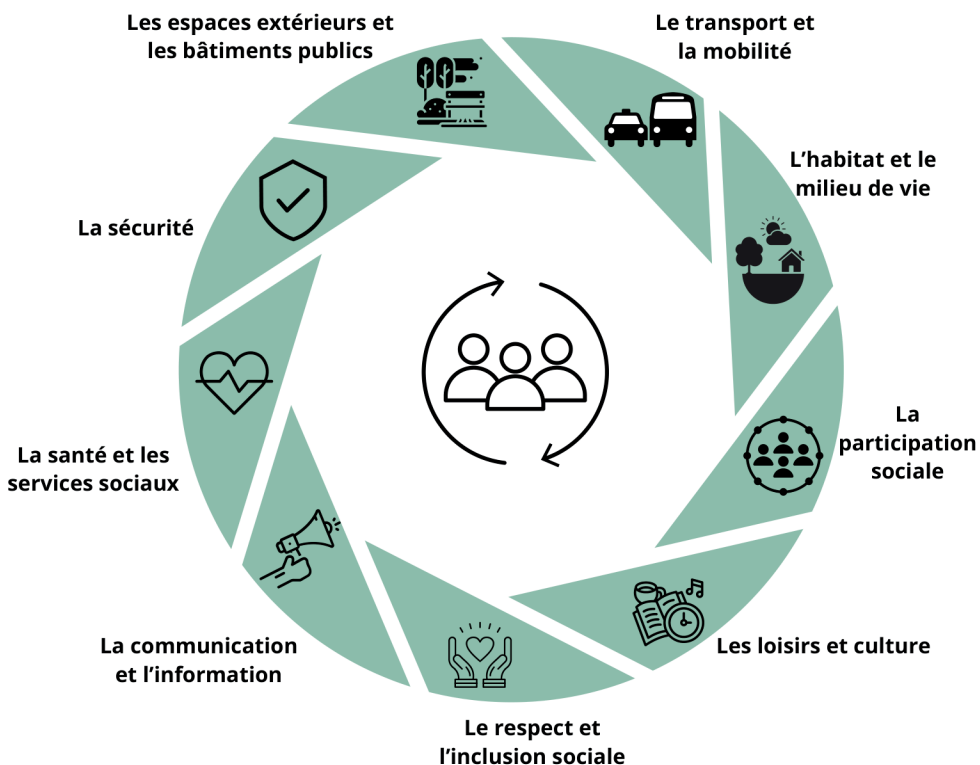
Les espaces extérieurs et les bâtiments publics

Le transport et la mobilité

L'habitat et le milieu de vie

La participation sociale

Les loisirs et culture

Le respect et l'inclusion sociale

La communication et l'information

La santé et les services sociaux

La sécurité